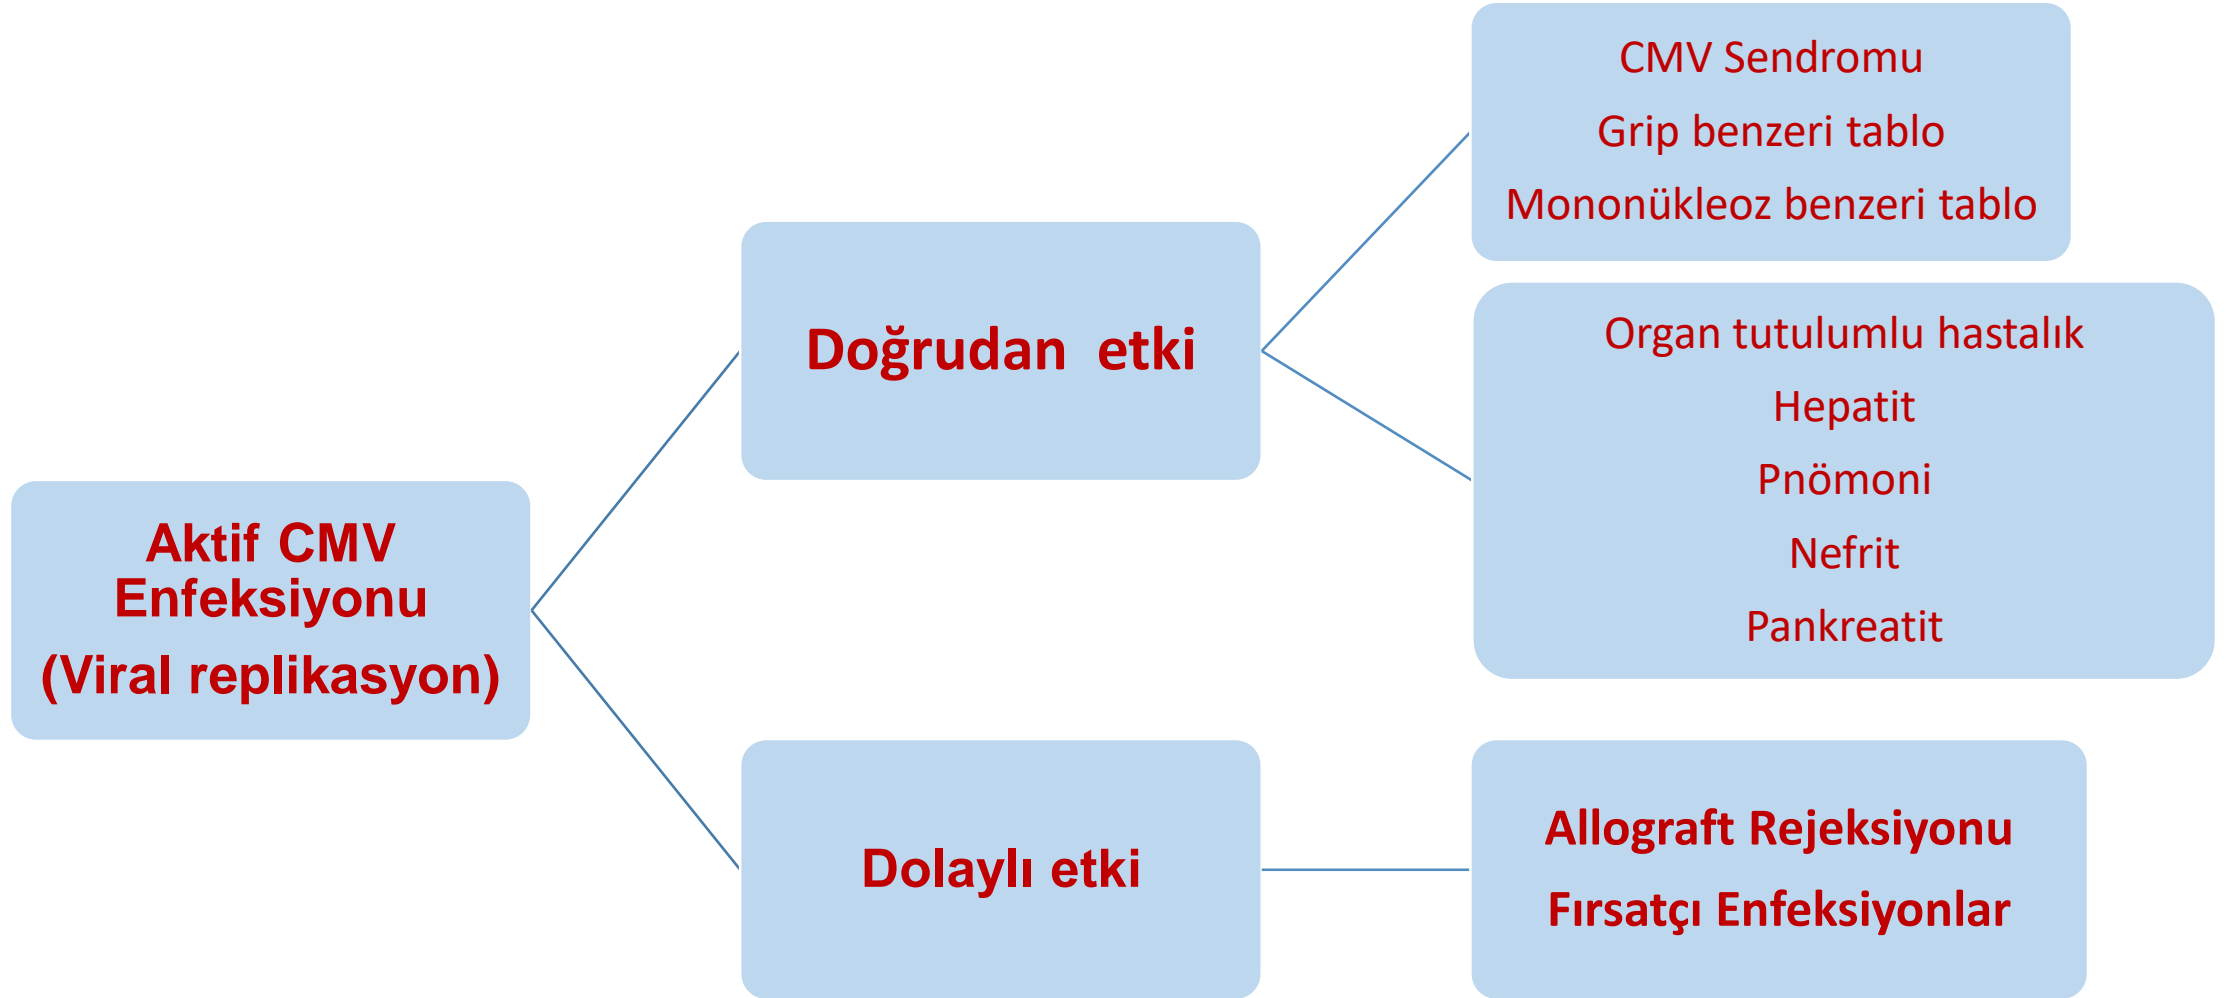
Aktif CMV Enfeksiyonu
(Viral replikasyon)

Doğrudan etki

CMV Sendromu
Grip benzeri tablo
Mononükleoz benzeri tablo

Organ tutulumlu hastalık
Hepatit
Pnömoni
Nefrit
Pankreatit

Dolaylı etki

Allograft Rejeksiyonu
Fırsatçı Enfeksiyonlar